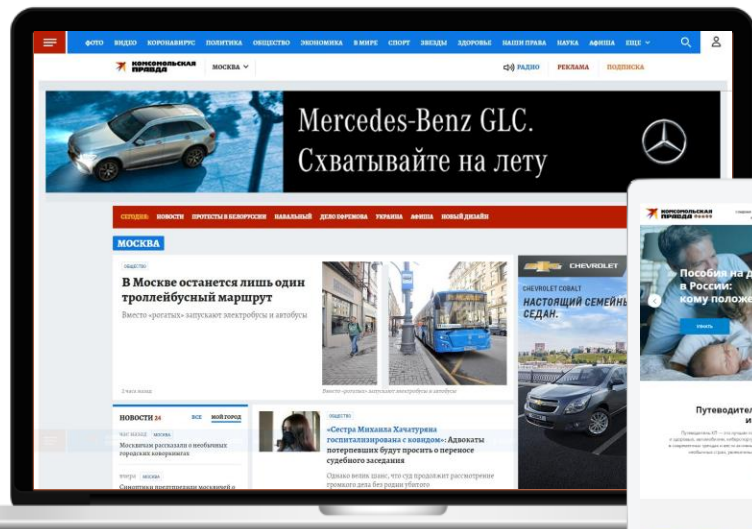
ФОТО ВИДЕО КОРОНАВИРУС ПОЛИТИКА ОБЩЕСТВО ЭКОНОМИКА В МИРЕ СПОРТ ЗВЕЗДЫ ЗДОРОВЬЕ НАШИ ПРАВА НАУКА АФИША ЕЩЕ

КОМСОМОЛЬСКАЯ ПРАВДА МОСКВА

РАДИО РЕКЛАМА ПОДПИСКА

Mercedes-Benz GLC.
Схватывайте на лету

СЕГОДНЯ: НОВОСТИ ПРОТЕСТЫ В БЕЛОРУССИИ НАВАЛЬНЫЙ ДЕЛО ЕФРЕМОВА УКРАИНА АФИША НОВЫЙ ДИЗАЙН

МОСКВА

ОБЩЕСТВО

В Москве останется лишь один троллейбусный маршрут

Вместо «рогатых» запускают электробусы и автобусы

2 часа назад

Вместо «рогатых» запускают электробусы и автобусы

CHEVROLET

CHEVROLET COBALT
НАСТОЯЩИЙ СЕМЕЙНЫЙ СЕДАН.

НОВОСТИ 24 ВСЕ МОЙ ГОРОД

ЧАС НАЗАД МОСКВА

Москвичам рассказали о необычных городских коворкингах

Вчера МОСКВА

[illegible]

ОБЩЕСТВО

«Сестра Михаила Хачатуряна госпитализирована с ковидом»: Адвокаты потерпевших будут просить о переносе судебного заседания

Однако велик шанс, что суд продолжит рассмотрение громкого дела без родни убитого

КОМСОМОЛЬСКАЯ ПРАВДА

Пособия на д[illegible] в России: кому положе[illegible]

Узнать

КОМСОМОЛЬСКАЯ ПРАВДА

Путеводител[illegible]
и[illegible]